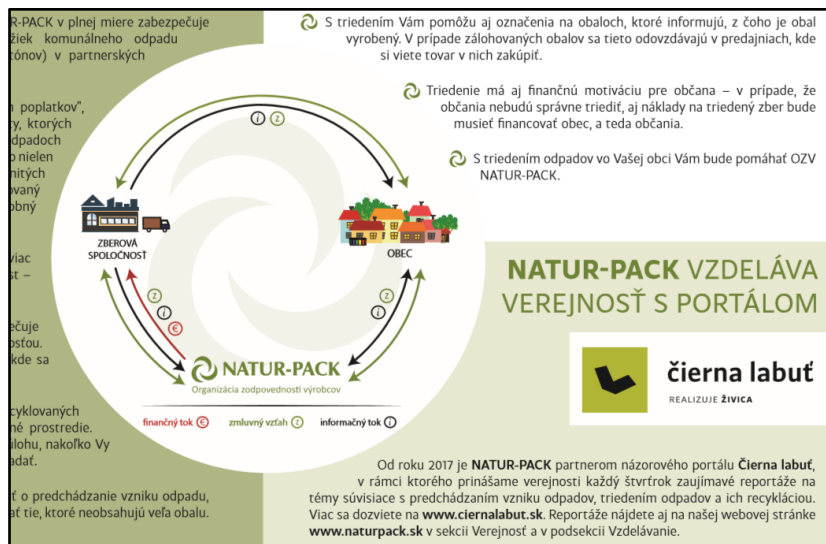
R-PACK v plnej miere zabezpečuje ziek komunálneho odpadu tónov) v partnerských

n poplatkov", ry, ktorých odpadoch o nielen nitých ovaný obný

viac st –

ečuje osťou. kde sa

cyklovaných né prostredie. ilohu, nakoľko Vy adať.

ť o predchádzanie vzniku odpadu, ať tie, ktoré neobsahujú veľa obalu.

S triedením Vám pomôžu aj označenia na obaloch, ktoré informujú, z čoho je obal vyrobený. V prípade zálohovaných obalov sa tieto odovzdávajú v predajniach, kde si viete tovar v nich zakúpiť.

Triedenie má aj finančnú motiváciu pre občana – v prípade, že občania nebudú správne triediť, aj náklady na triedený zber bude musieť financovať obec, a teda občania.

S triedením odpadov vo Vašej obci Vám bude pomáhať OZV NATUR-PACK.

i z

ZBEROVÁ SPOLOČNOSŤ

OBEC

z i €

z i

NATUR-PACK
Organizácia zodpovednosti výrobcov

finančný tok € zmluvný vzťah z informačný tok i

NATUR-PACK VZDELÁVA VEREJNOSŤ S PORTÁLOM

čierna labuť
REALIZUJE ŽIVICA

Od roku 2017 je NATUR-PACK partnerom názorového portálu Čierna labuť, v rámci ktorého prinášame verejnosti každý štvrťrok zaujímavé reportáže na témy súvisiace s predchádzaním vzniku odpadov, triedením odpadov a ich recykláciou. Viac sa dozviete na www.ciernalabut.sk. Reportáže nájdete aj na našej webovej stránke www.naturpack.sk v sekcii Verejnosť a v podsekcii Vzdelávanie.